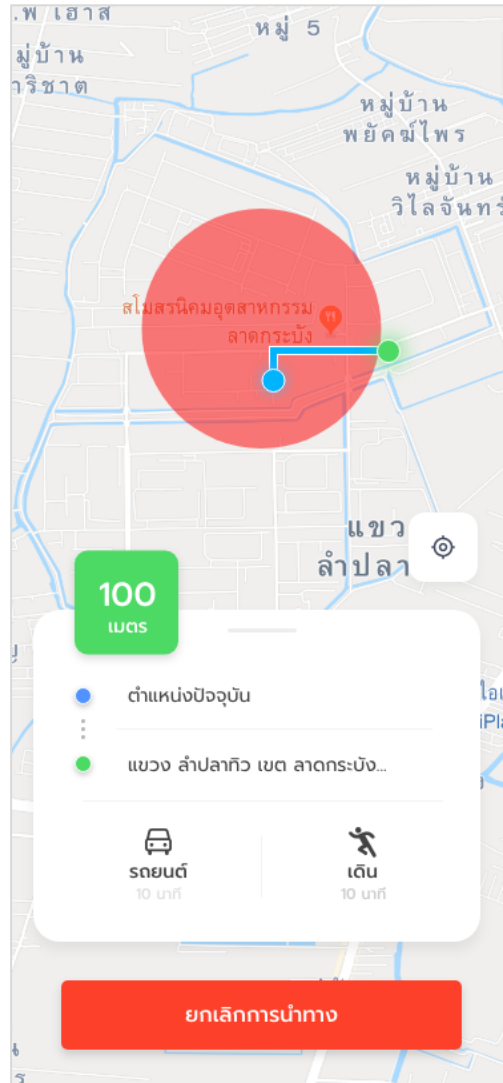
.พ เฮาส
หมู่ 5
มู่บ้าน
าริชาต
หมู่บ้าน
พยัคฆ์ไพร
หมู่บ้าน
วิไลจันทร์
สโมสรนิคมอุตสาหกรรม
ลาดกระบัง
แขว
ลำปลา
100
เมตร
ตำแหน่งปัจจุบัน
แขวง ลำปลาทิว เขต ลาดกระบัง...
รถยนต์
10 นาที
เดิน
10 นาที
ยกเลิกการนำทาง